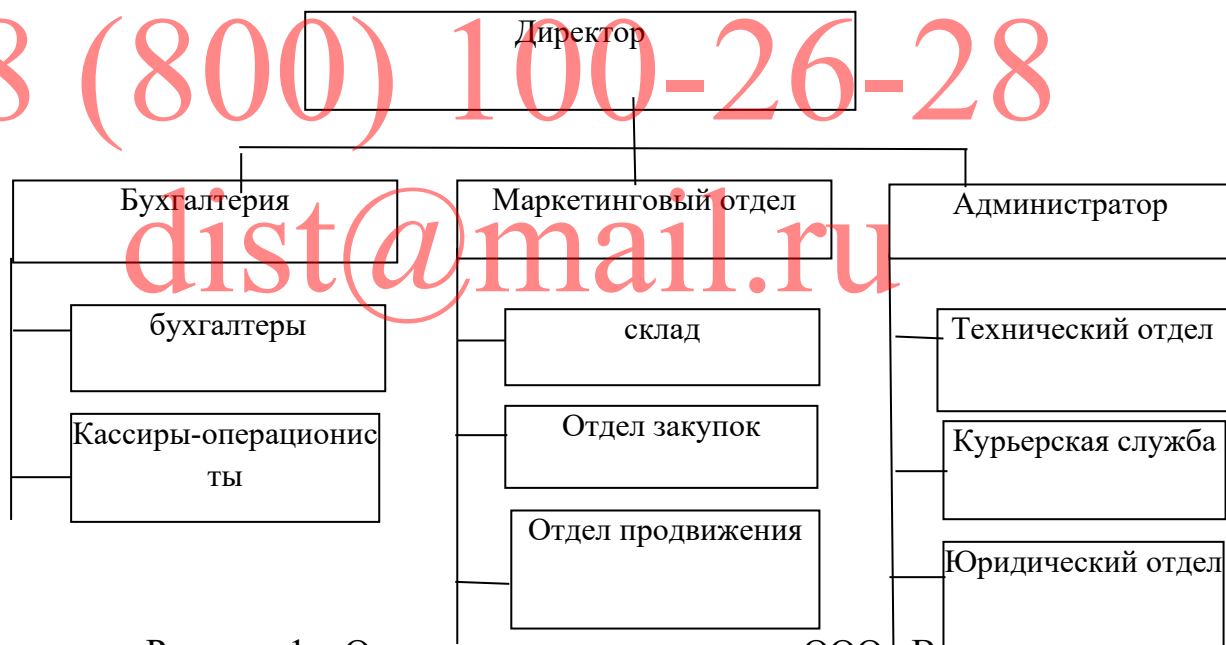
8 (800) 100-26-28

Директор

Бухгалтерия

Маркетинговый отдел

Администратор

dist@mail.ru

бухгалтеры

Кассиры-операционисты

склад

Отдел закупок

Отдел продвижения

Технический отдел

Курьерская служба

Юридический отдел

Р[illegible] 1 О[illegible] ООО В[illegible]